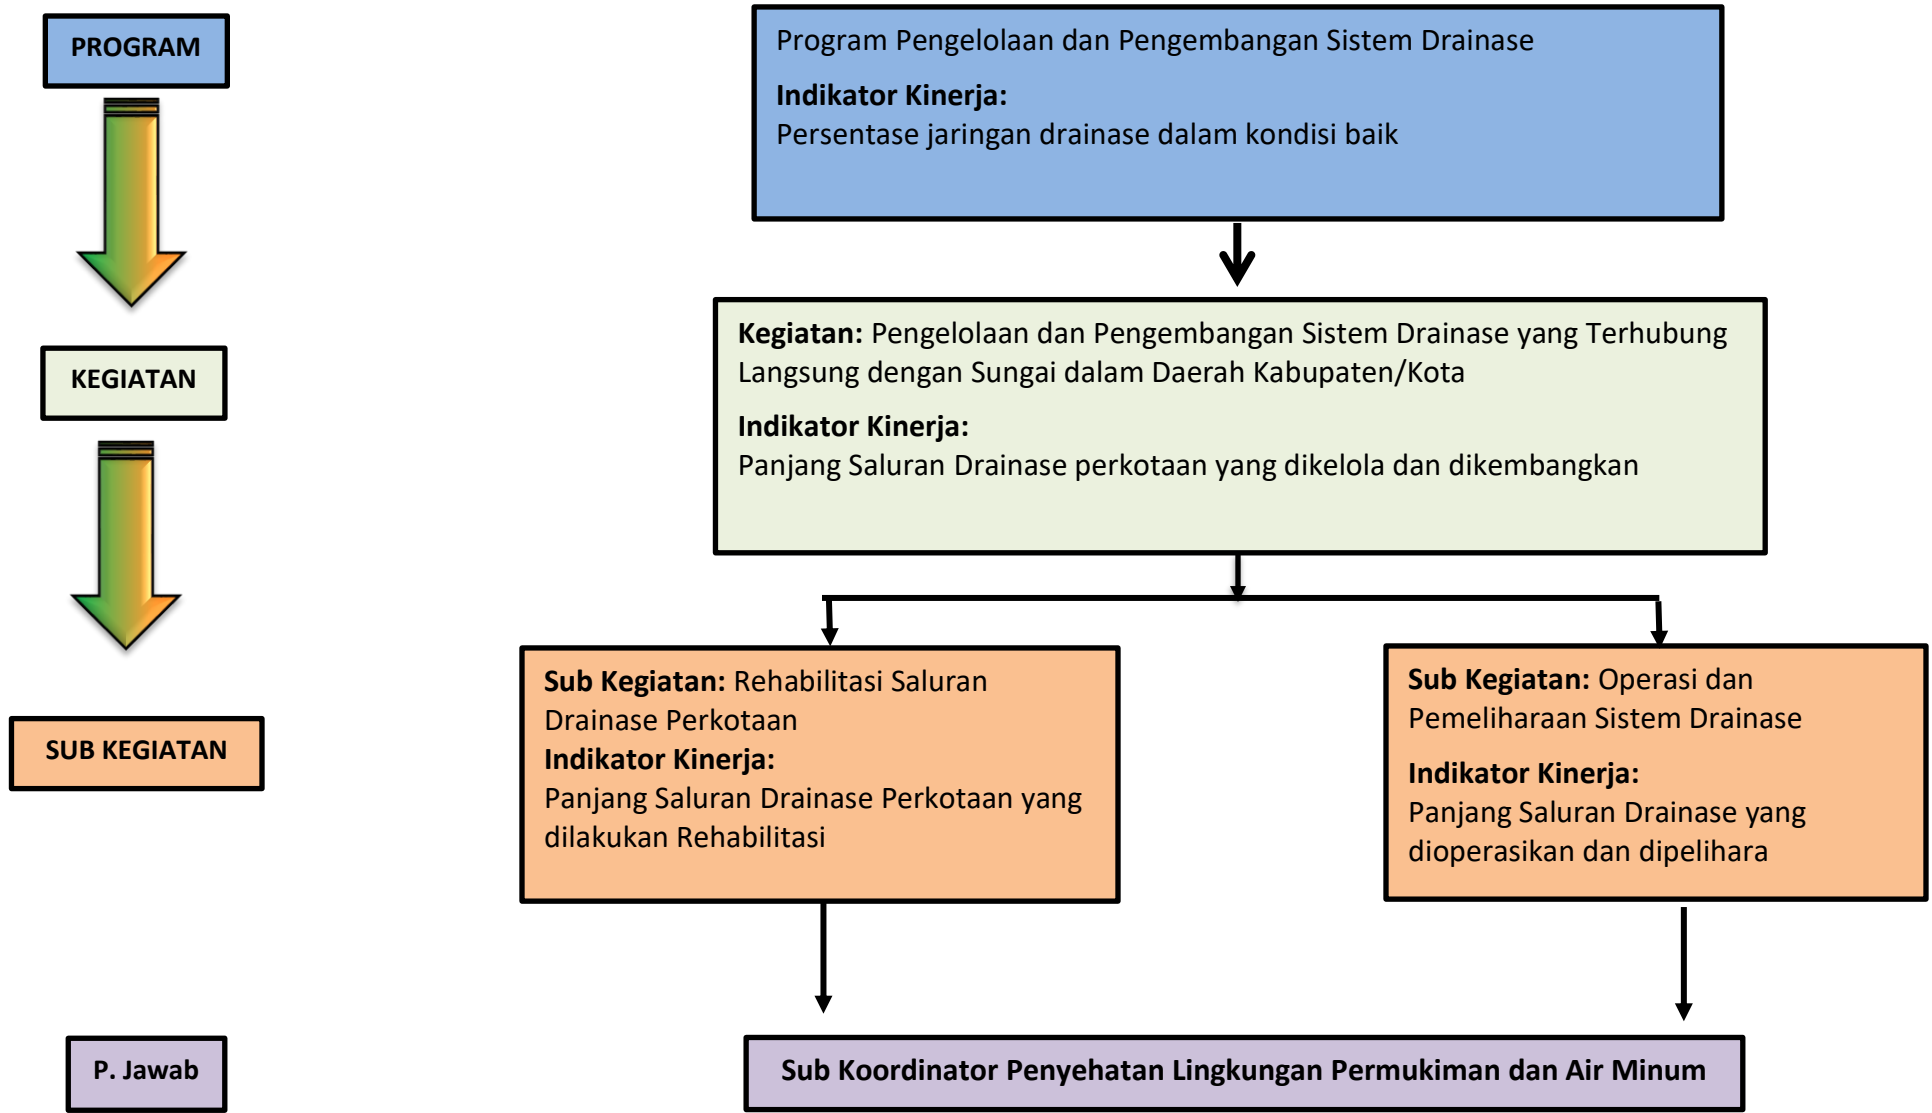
PROGRAM

Program Pengelolaan dan Pengembangan Sistem Drainase

**Indikator Kinerja:**
Persentase jaringan drainase dalam kondisi baik

KEGIATAN

**Kegiatan:** Pengelolaan dan Pengembangan Sistem Drainase yang Terhubung Langsung dengan Sungai dalam Daerah Kabupaten/Kota

**Indikator Kinerja:**
Panjang Saluran Drainase perkotaan yang dikelola dan dikembangkan

SUB KEGIATAN

**Sub Kegiatan:** Rehabilitasi Saluran Drainase Perkotaan
**Indikator Kinerja:**
Panjang Saluran Drainase Perkotaan yang dilakukan Rehabilitasi

**Sub Kegiatan:** Operasi dan Pemeliharaan Sistem Drainase

**Indikator Kinerja:**
Panjang Saluran Drainase yang dioperasikan dan dipelihara

P. Jawab

Sub Koordinator Penyehatan Lingkungan Permukiman dan Air Minum